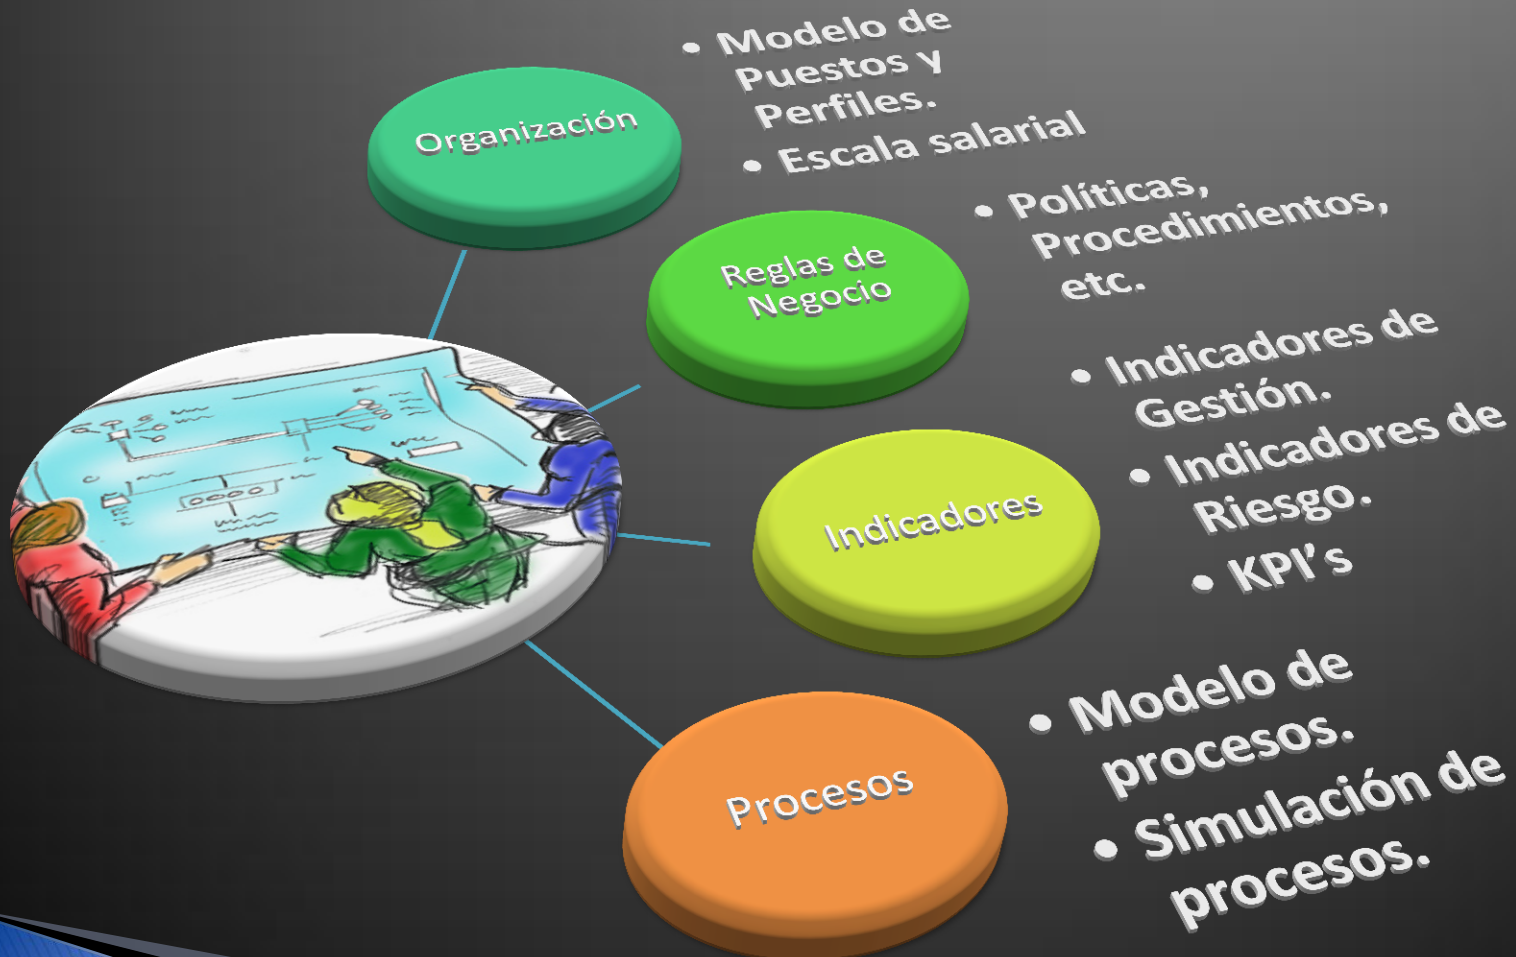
Organización

• Modelo de Puestos y Perfiles.
• Escala salarial

Reglas de Negocio

• Políticas, Procedimientos, etc.

Indicadores

• Indicadores de Gestión.
• Indicadores de Riesgo.
• KPI's

Procesos

• Modelo de procesos.
• Simulación de procesos.